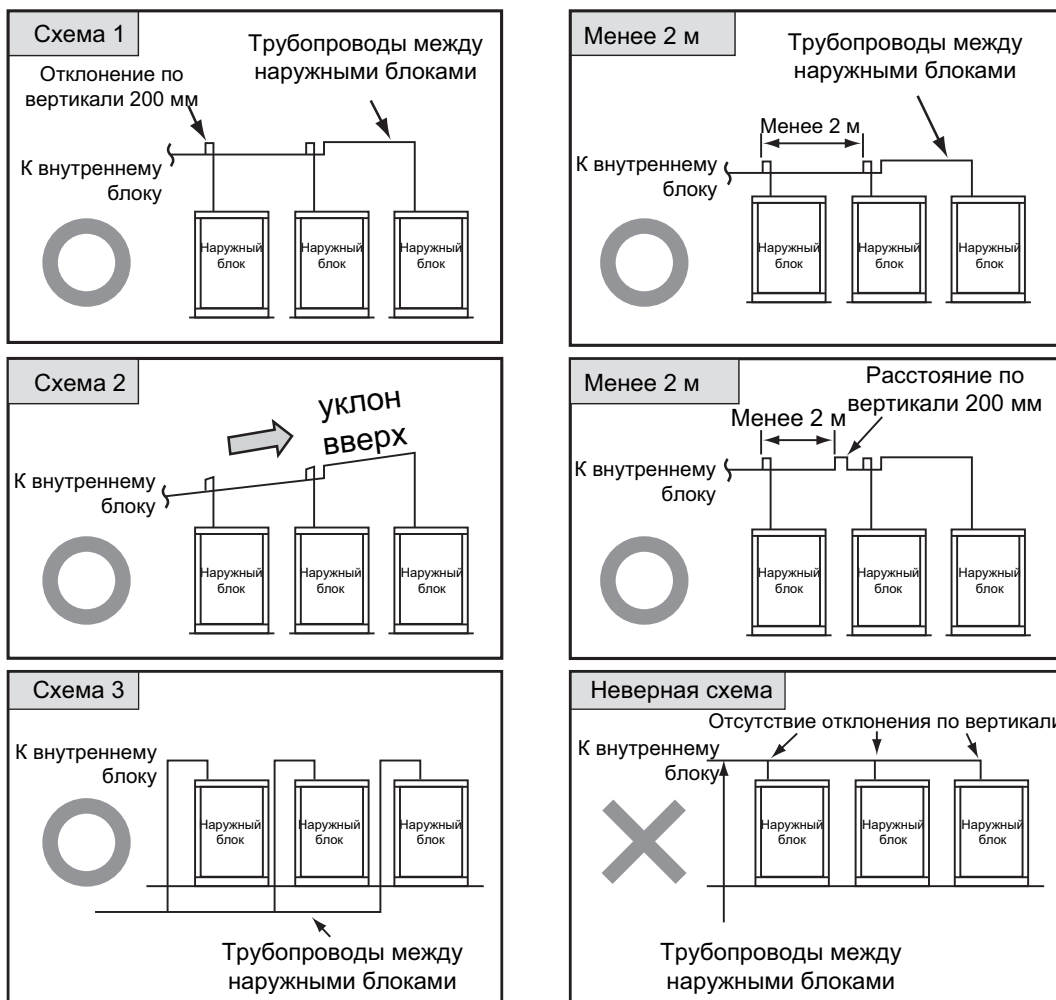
Схема 1

Трубопроводы между наружными блоками

Отклонение по вертикали 200 мм

К внутреннему блоку

Наружный блок

Наружный блок

Наружный блок

Менее 2 м

Трубопроводы между наружными блоками

Менее 2 м

К внутреннему блоку

Наружный блок

Наружный блок

Наружный блок

Схема 2

уклон вверх

К внутреннему блоку

Наружный блок

Наружный блок

Наружный блок

Менее 2 м

Расстояние по вертикали 200 мм

Менее 2 м

К внутреннему блоку

Наружный блок

Наружный блок

Наружный блок

Схема 3

К внутреннему блоку

Наружный блок

Наружный блок

Наружный блок

Трубопроводы между наружными блоками

Неверная схема

Отсутствие отклонения по вертикали

К внутреннему блоку

Наружный блок

Наружный блок

Наружный блок

Трубопроводы между наружными блоками